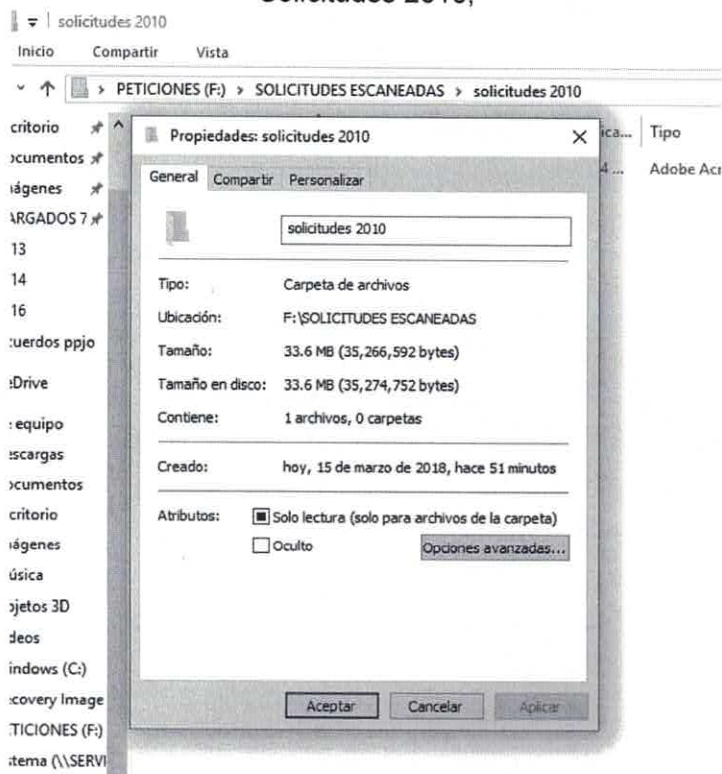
Solicitudes 2010,

solicitudes 2010

Inicio Compartir Vista

PETICIONES (F:) > SOLICITUDES ESCANEADAS > solicitudes 2010

critorio
ocumentos
ágenes
ARGADOS 7
13
14
16
cuerdos ppjo
Drive
equipo
escargas
ocumentos
critorio
ágenes
úsica
ojetos 3D
deos
indows (C:)
covery Image
TICIONES (F:)
stema (\\SERVI

ica... Tipo
4... Adobe Acr

Propiedades: solicitudes 2010

General Compartir Personalizar

solicitudes 2010

Tipo: Carpeta de archivos

Ubicación: F:\SOLICITUDES ESCANEADAS

Tamaño: 33.6 MB (35,266,592 bytes)

Tamaño en disco: 33.6 MB (35,274,752 bytes)

Contiene: 1 archivos, 0 carpetas

Creado: hoy, 15 de marzo de 2018, hace 51 minutos

Atributos: Solo lectura (solo para archivos de la carpeta)
Oculto
Opciones avanzadas...

Aceptar Cancelar Aplicar